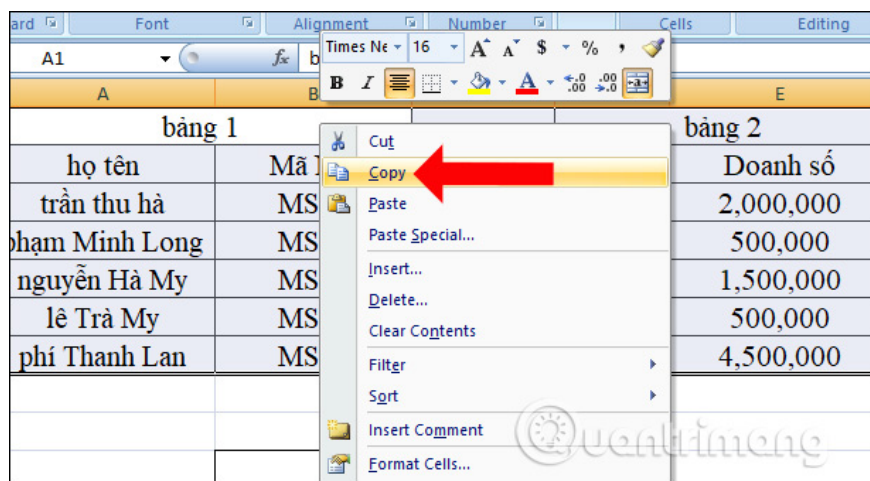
ard | Font | Alignment | Number | Cells | Editing

A1 | $f_x$ | b

Times Ne | 16 | A A $ % ,

B I | A | .00 .00

A | B | E

bảng 1 | bảng 2

họ tên | Mã | Doanh số

trần thu hà | MS | 2,000,000

phạm Minh Long | MS | 500,000

nguyễn Hà My | MS | 1,500,000

lê Trà My | MS | 500,000

phí Thanh Lan | MS | 4,500,000

Cut
Copy
Paste
Paste Special...
Insert...
Delete...
Clear Contents
Filter
Sort
Insert Comment
Format Cells...

Quantrimang